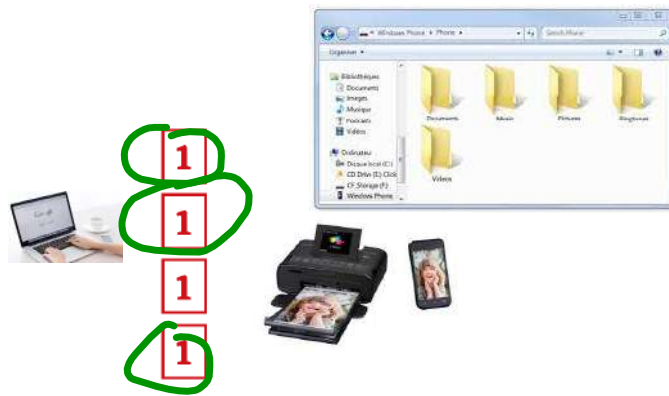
Windows Phone ▸ Phone ▸
Search Phone
Organiser ▾
Bibliothèques
Documents
Images
Musique
Podcasts
Vidéos
Ordinateur
Disque local (C:)
CD Drive (E:) Click
CF Storage (F:)
Windows Phone
Documents
Music
Pictures
Ringtones
Videos

1
1
1
1